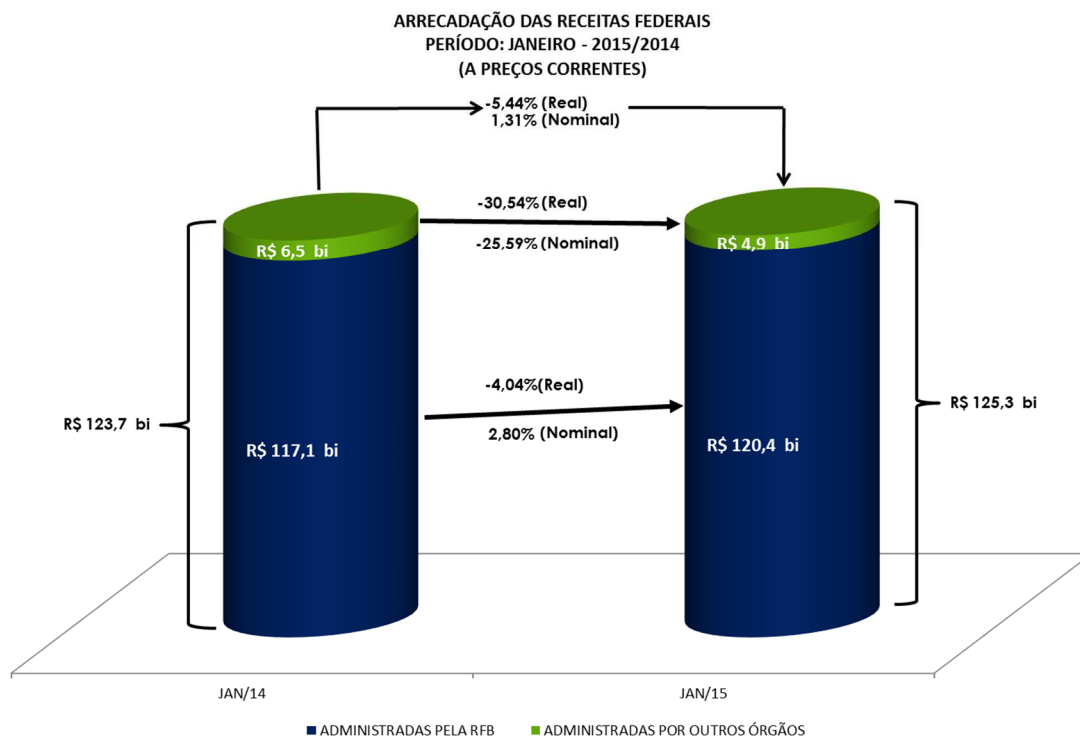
ARRECADAÇÃO DAS RECEITAS FEDERAIS
PERÍODO: JANEIRO - 2015/2014
(A PREÇOS CORRENTES)

-5,44% (Real)
1,31% (Nominal)

-30,54% (Real)
-25,59% (Nominal)

R$ 6,5 bi
R$ 4,9 bi

-4,04%(Real)
2,80% (Nominal)

R$ 123,7 bi
R$ 117,1 bi
R$ 120,4 bi
R$ 125,3 bi

JAN/14
JAN/15

ADMINISTRADAS PELA RFB
ADMINISTRADAS POR OUTROS ÓRGÃOS